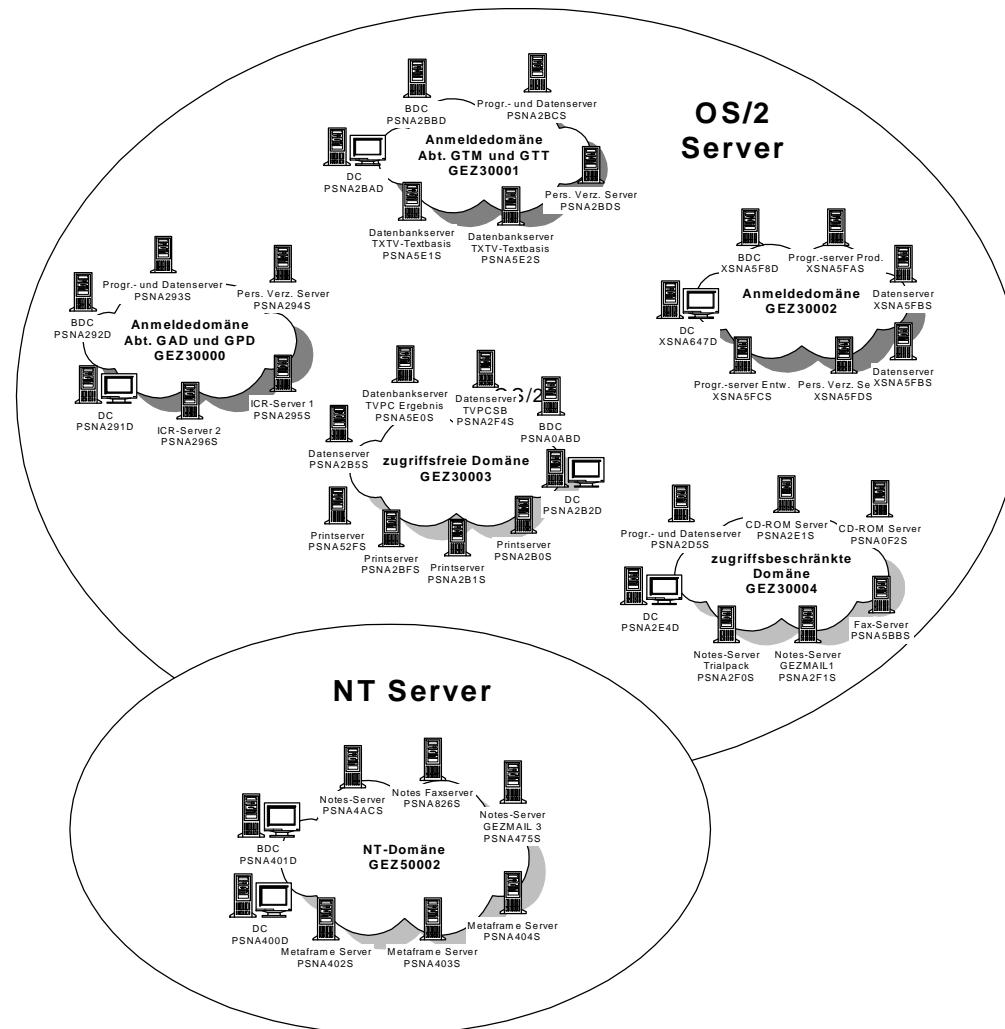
OS/2
Server

BDC
PSNA2BBD

Progr.- und Datenserver
PSNA2BCS

Anmeldedomäne
Abt. GTM und GTT
GEZ30001

DC
PSNA2BAD

Pers. Verz. Server
PSNA2BDS

Datenbankserver
TXTV-Textbasis
PSNA5E1S

Datenbankserver
TXTV-Textbasis
PSNA5E2S

Progr.- und Datenserver
PSNA293S

Pers. Verz. Server
PSNA294S

BDC
PSNA292D

Anmeldedomäne
Abt. GAD und GPD
GEZ30000

DC
PSNA291D

ICR-Server 1
PSNA295S

ICR-Server 2
PSNA296S

BDC
XSNA5F8D

Progr.-server Prod.
XSNA5FAS

Datenserver
XSNA5FBS

Anmeldedomäne
GEZ30002

DC
XSNA647D

Datenserver
XSNA5FBS

Progr.-server Entw.
XSNA5FCS

Pers. Verz. Se
XSNA5FDS

Datenbankserver
TVPC Ergebnis
PSNA5E0S

Datenserver
TVPCSB
PSNA2F4S

BDC
PSNA0ABD

Datenserver
PSNA2B5S

zugriffsfreie Domäne
GEZ30003

DC
PSNA2B2D

Printserver
PSNA52FS

Printserver
PSNA2BFS

Printserver
PSNA2B1S

Printserver
PSNA2B0S

Progr.- und Datenserver
PSNA2D5S

CD-ROM Server
PSNA2E1S

CD-ROM Server
PSNA0F2S

zugriffsbeschränkte
Domäne
GEZ30004

DC
PSNA2E4D

Fax-Server
PSNA5BBS

Notes-Server
Trialpack
PSNA2F0S

Notes-Server
GEZMAIL1
PSNA2F1S

NT Server

Notes-Server
PSNA4ACS

Notes Faxserver
PSNA826S

Notes-Server
GEZMAIL 3
PSNA475S

BDC
PSNA401D

NT-Domäne
GEZ50002

DC
PSNA400D

Metaframe Server
PSNA402S

Metaframe Server
PSNA403S

Metaframe Server
PSNA404S